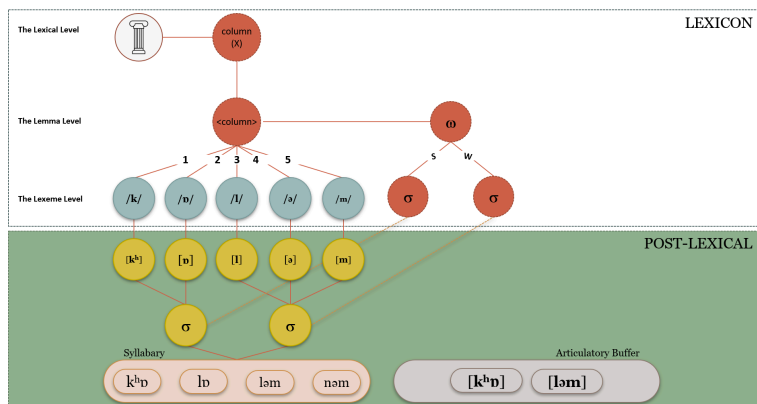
LEXICON

The Lexical Level

column (X)

The Lemma Level

<column>

ω

1 2 3 4 5

s w

The Lexeme Level

/k/ /ɒ/ /l/ /ə/ /m/

σ σ

POST-LEXICAL

[kʰ] [ɒ] [l] [ə] [m]

σ σ

Syllabary

kʰɒ lɒ ləm nəm

Articulatory Buffer

[kʰɒ] [ləm]